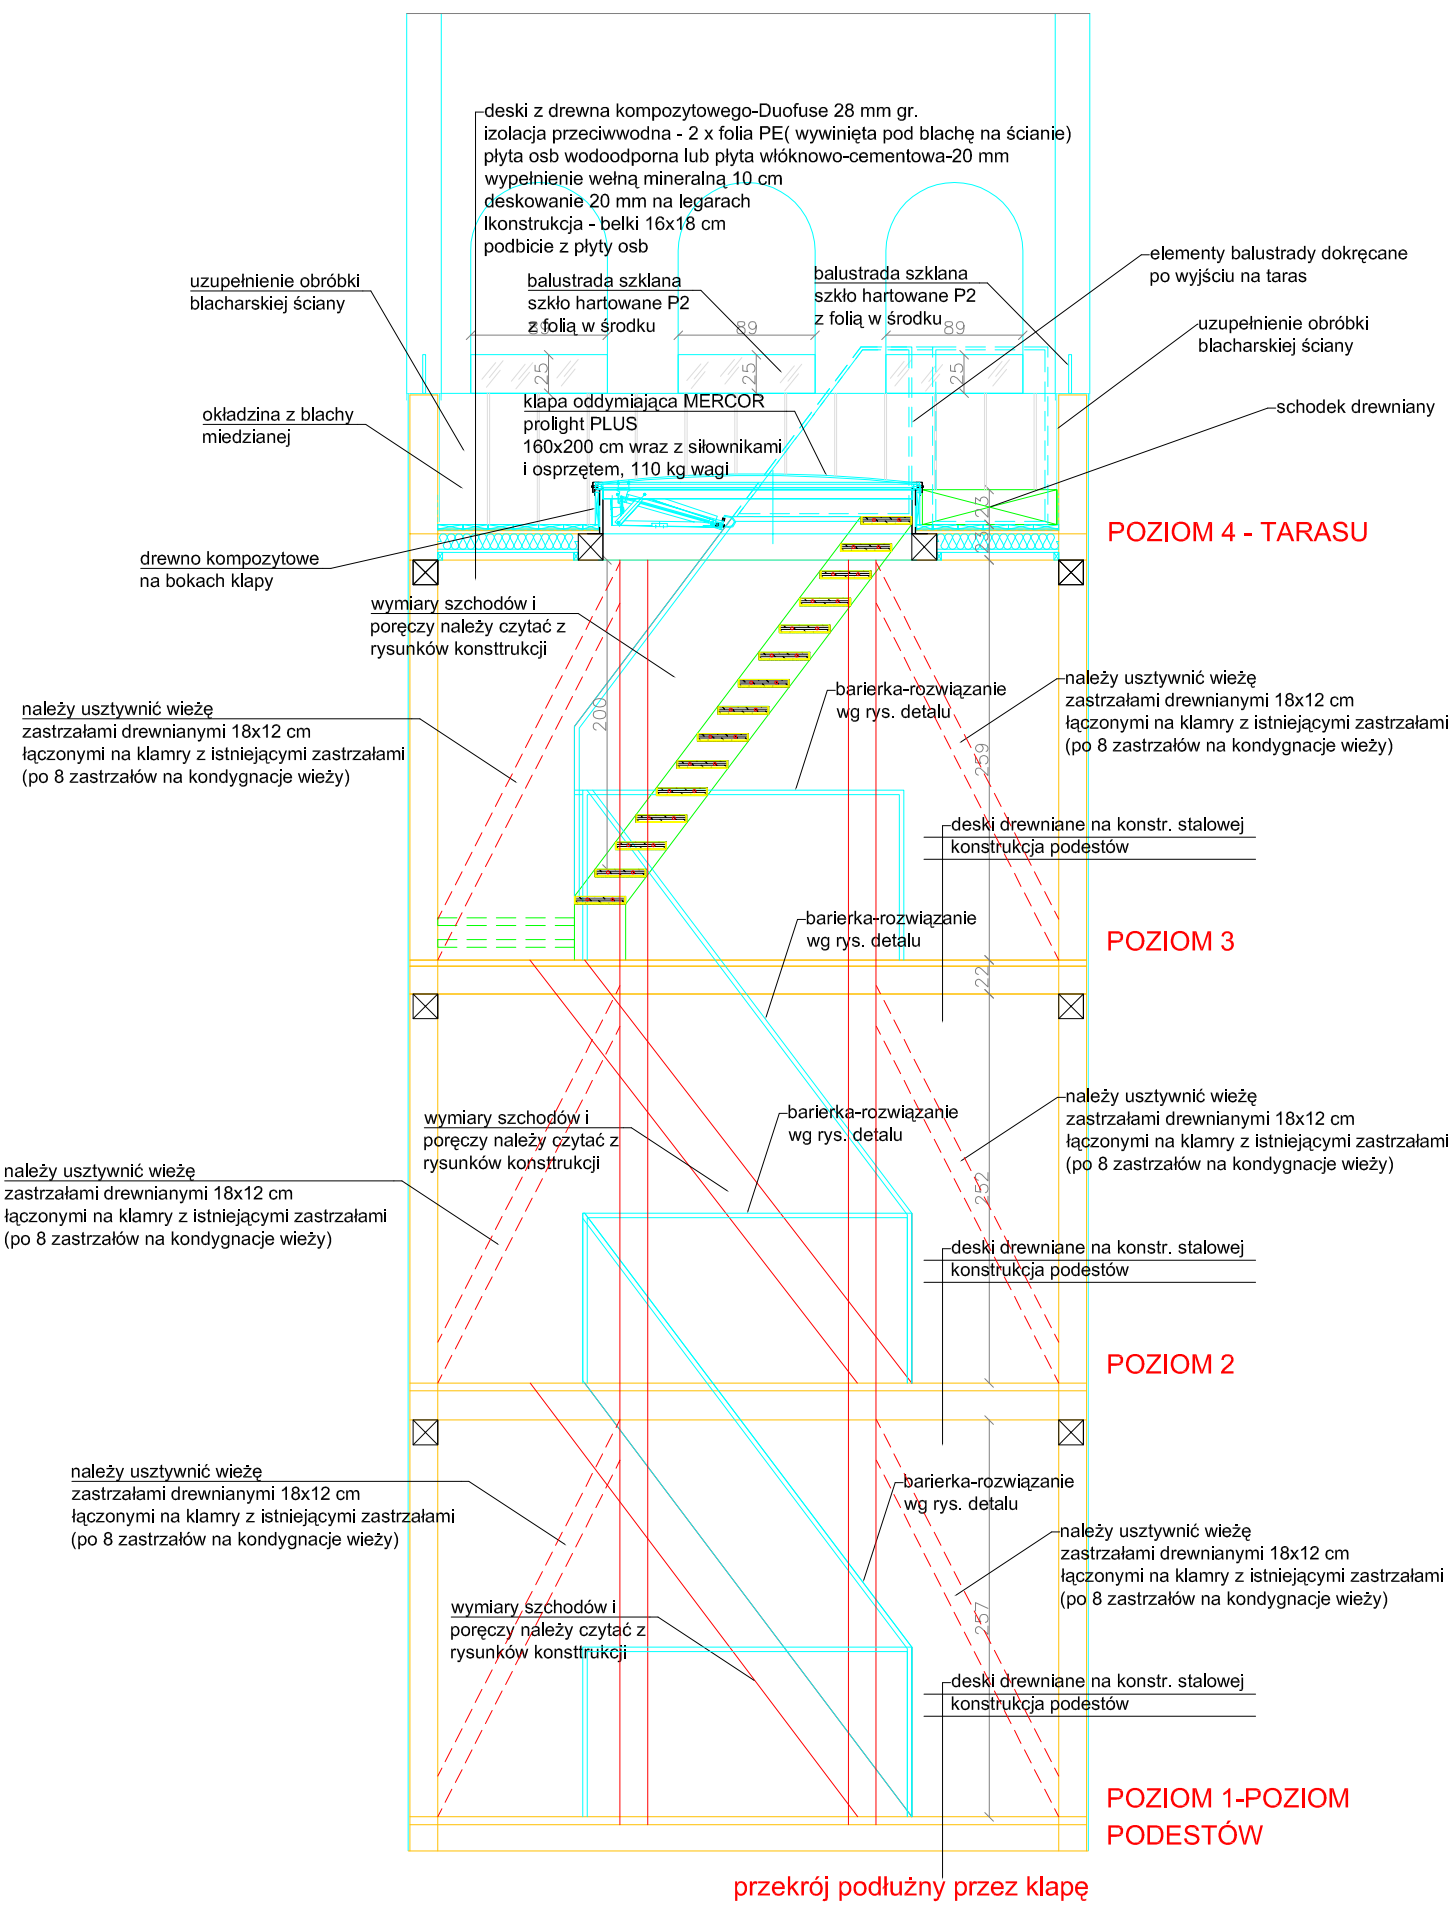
deski z drewna kompozytowego-Duofuse 28 mm gr.
izolacja przeciwwodna - 2 x folia PE( wywinięta pod blachę na ścianie)
płyta osb wodoodporna lub płyta włóknowo-cementowa-20 mm
wypełnienie wełną mineralną 10 cm
deskowanie 20 mm na legarach
lkonstrukcja - belki 16x18 cm
podbicie z płyty osb

uzupełnienie obróbki blacharskiej ściany

balustrada szklana
szkło hartowane P2
z folią w środku

balustrada szklana
szkło hartowane P2
z folią w środku

elementy balustrady dokręcane po wyjściu na taras

uzupełnienie obróbki blacharskiej ściany

89
89
89
25
25
25

okładzina z blachy miedzianej

klapa oddymiająca MERCOR
prolight PLUS
160x200 cm wraz z siłownikami i osprzętem, 110 kg wagi

schodek drewniany

23

POZIOM 4 - TARASU

drewno kompozytowe na bokach klapy

wymiary szchodów i poręczy należy czytać z rysunków konsttrukcji

200

należy usztywnić wieżę zastrzałami drewnianymi 18x12 cm łączonymi na klamry z istniejącymi zastrzałami (po 8 zastrzałów na kondygnacje wieży)

barierka-rozwiązanie wg rys. detalu

należy usztywnić wieżę zastrzałami drewnianymi 18x12 cm łączonymi na klamry z istniejącymi zastrzałami (po 8 zastrzałów na kondygnacje wieży)

259

deski drewniane na konstr. stalowej
konstrukcja podestów

barierka-rozwiązanie wg rys. detalu

POZIOM 3

22

wymiary szchodów i poręczy należy czytać z rysunków konsttrukcji

barierka-rozwiązanie wg rys. detalu

należy usztywnić wieżę zastrzałami drewnianymi 18x12 cm łączonymi na klamry z istniejącymi zastrzałami (po 8 zastrzałów na kondygnacje wieży)

należy usztywnić wieżę zastrzałami drewnianymi 18x12 cm łączonymi na klamry z istniejącymi zastrzałami (po 8 zastrzałów na kondygnacje wieży)

252

deski drewniane na konstr. stalowej
konstrukcja podestów

POZIOM 2

należy usztywnić wieżę zastrzałami drewnianymi 18x12 cm łączonymi na klamry z istniejącymi zastrzałami (po 8 zastrzałów na kondygnacje wieży)

barierka-rozwiązanie wg rys. detalu

należy usztywnić wieżę zastrzałami drewnianymi 18x12 cm łączonymi na klamry z istniejącymi zastrzałami (po 8 zastrzałów na kondygnacje wieży)

wymiary szchodów i poręczy należy czytać z rysunków konsttrukcji

257

deski drewniane na konstr. stalowej
konstrukcja podestów

POZIOM 1-POZIOM PODESTÓW

przekrój podłużny przez klapę